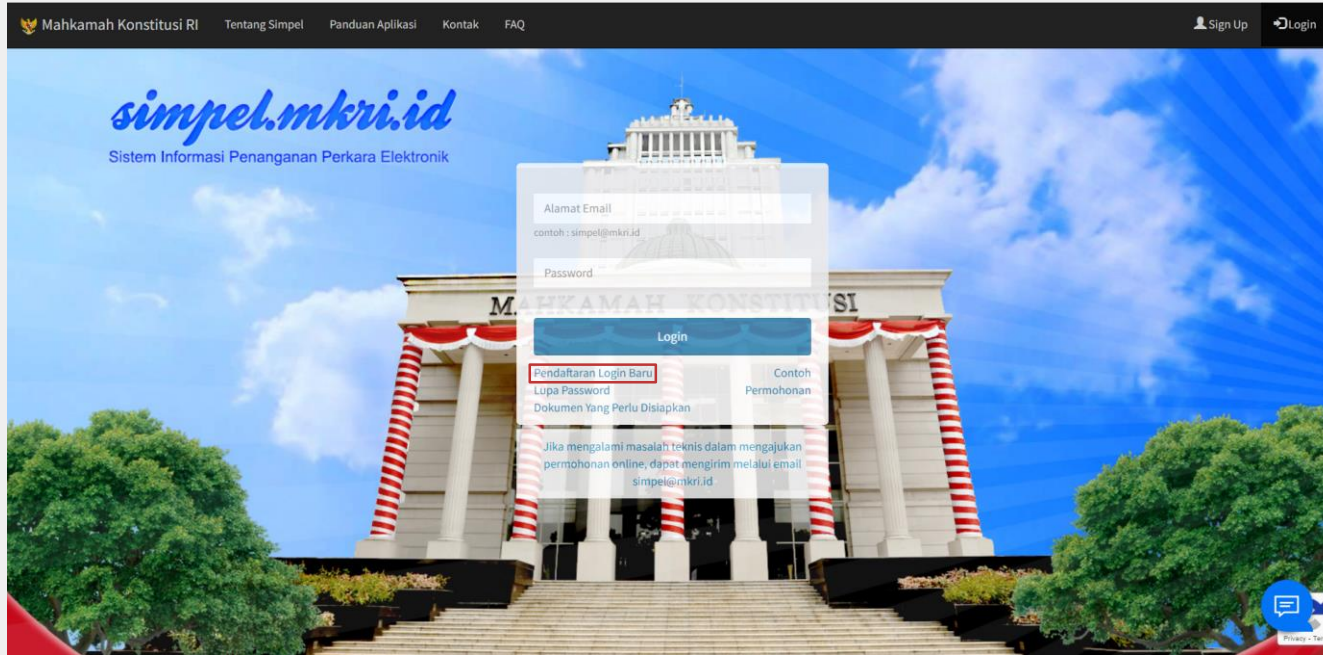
Mahkamah Konstitusi RI Tentang Simpel Panduan Aplikasi Kontak FAQ Sign Up Login

simpel.mkri.id
Sistem Informasi Penanganan Perkara Elektronik

MAHKAMAH KONSTITUSI

Alamat Email
contoh : simpel@mkri.id

Password

Login

Pendaftaran Login Baru
Lupa Password
Dokumen Yang Perlu Disiapkan

Contoh Permohonan

Jika mengalami masalah teknis dalam mengajukan permohonan online, dapat mengirim melalui email simpel@mkri.id

Privacy - Te